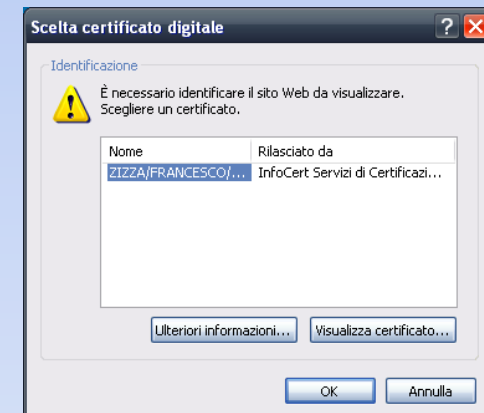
Scelta certificato digitale

?

Identificazione

È necessario identificare il sito Web da visualizzare. Scegliere un certificato.

| Nome | Rilasciato da |
|---|---|
| ZIZZA/FRANCESCO/... | InfoCert Servizi di Certificazi... |

Ulteriori informazioni...

Visualizza certificato...

OK

Annulla